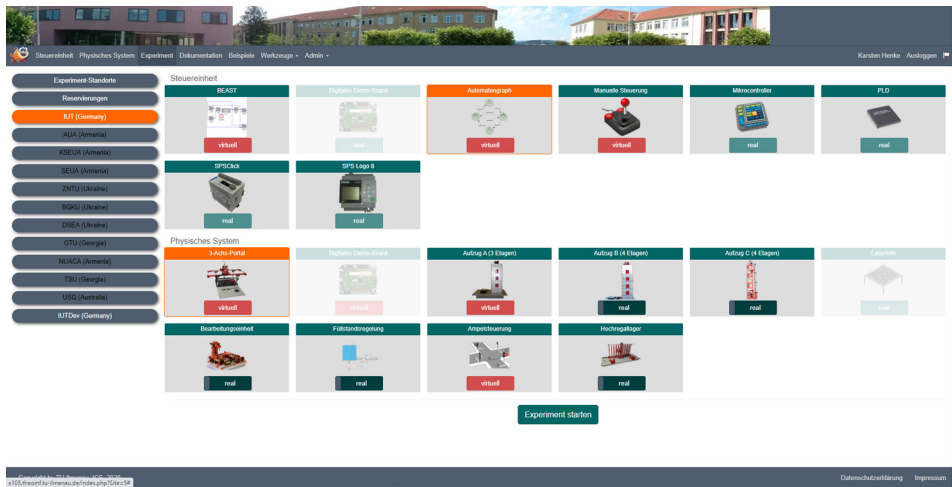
Steuereinheit Physisches System Experiment Dokumentation Beispiele Werkzeuge ▾ Admin ▾

Karsten Henke Ausloggen

Experiment-Standorte
Reservierungen
IUT (Germany)
AUA (Armenia)
KSEUA (Armenia)
SEUA (Armenia)
ZNTU (Ukraine)
BGKU (Ukraine)
DSEA (Ukraine)
GTU (Georgia)
NUACA (Armenia)
TSU (Georgia)
USQ (Australia)
IUTDev (Germany)

Steuereinheit

BEAST
virtuell

Digitales Demo-Board
real

Automatengraph
virtuell

Manuelle Steuerung
virtuell

Mikrocontroller
real

PLD
real

SPSClick
real

SPS Logo 8
real

Physisches System

3-Achs-Portal
virtuell

Digitales Demo-Board
virtuell

Aufzug A (3 Etagen)
virtuell

Aufzug B (4 Etagen)
real

Aufzug C (4 Etagen)
real

Labyrinth
real

Bearbeitungseinheit
real

Füllstandsregelung
real

Ampelsteuerung
virtuell

Hochregallager
real

Experiment starten

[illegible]
x105.theoinf.tu-ilmenau.de/index.php?Site=5#

Datenschutzerklärung Impressum